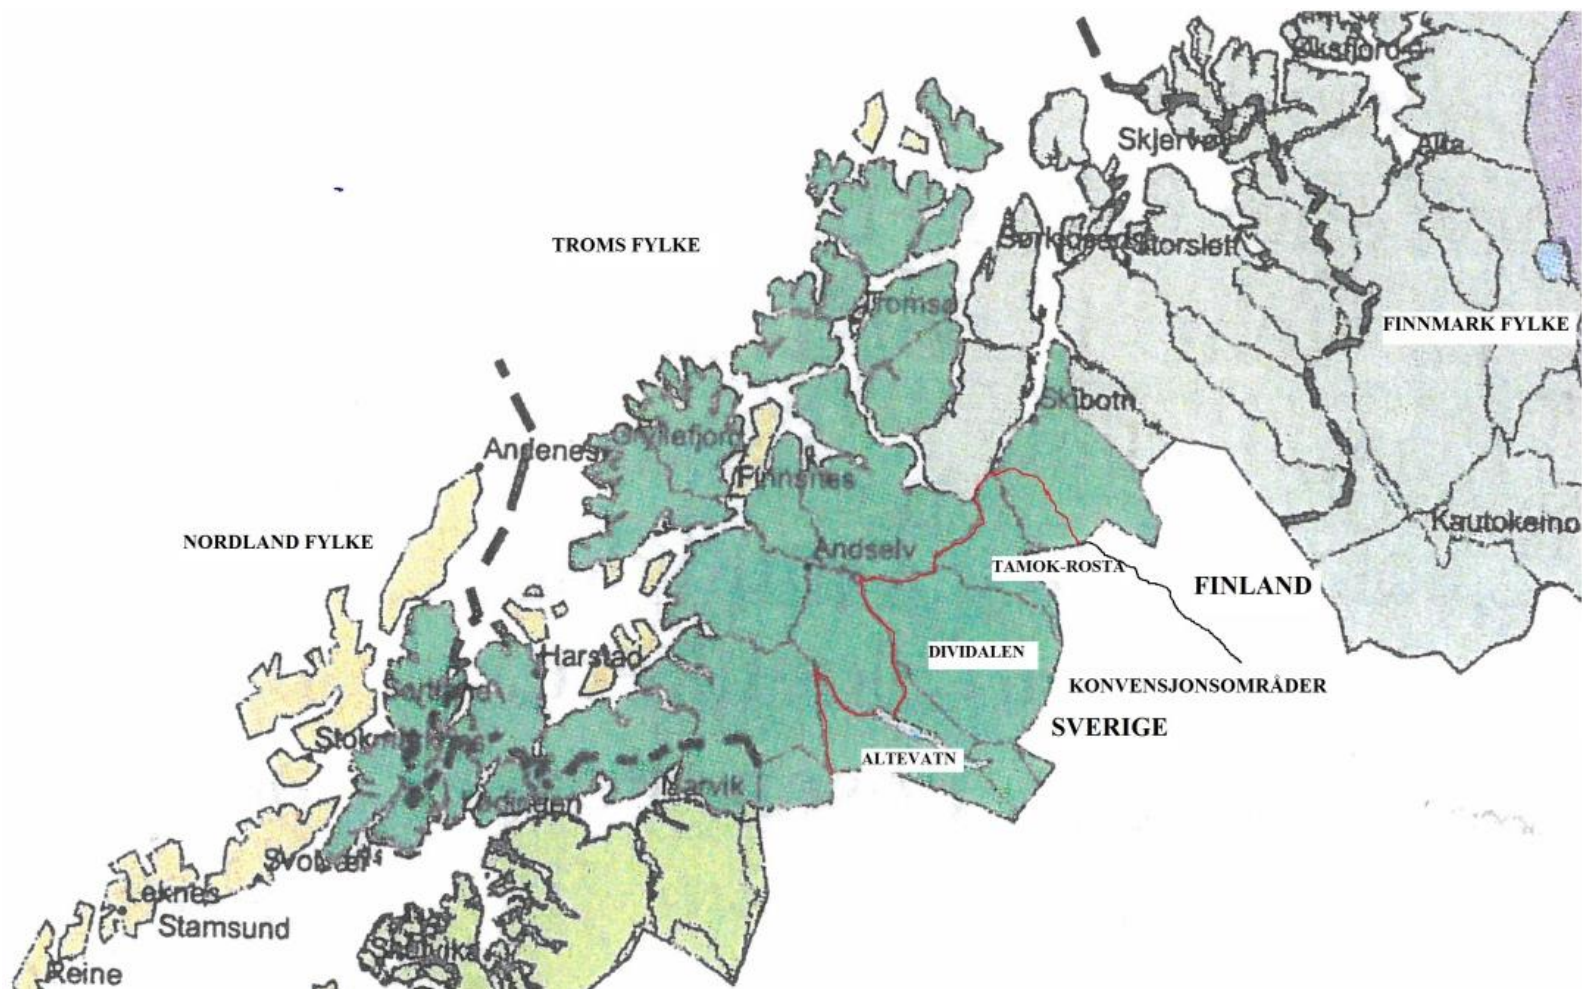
Øksfjord
Skjervøy
Alta
TROMS FYLKE
Burfjord
Storslett
Tromsø
FINNMARK FYLKE
Skibotn
Andenes
Gryllefjord
Finnsnes
Kautokeino
NORDLAND FYLKE
Andselv
TAMOK-ROSTA
FINLAND
DIVIDALEN
Harstad
Sortland
KONVENSJONSOMRÅDER
Stokmarknes
SVERIGE
ALTEVATN
Lødingen
Narvik
Svolvær
Leknes
Stamsund
Skutvik
Reine